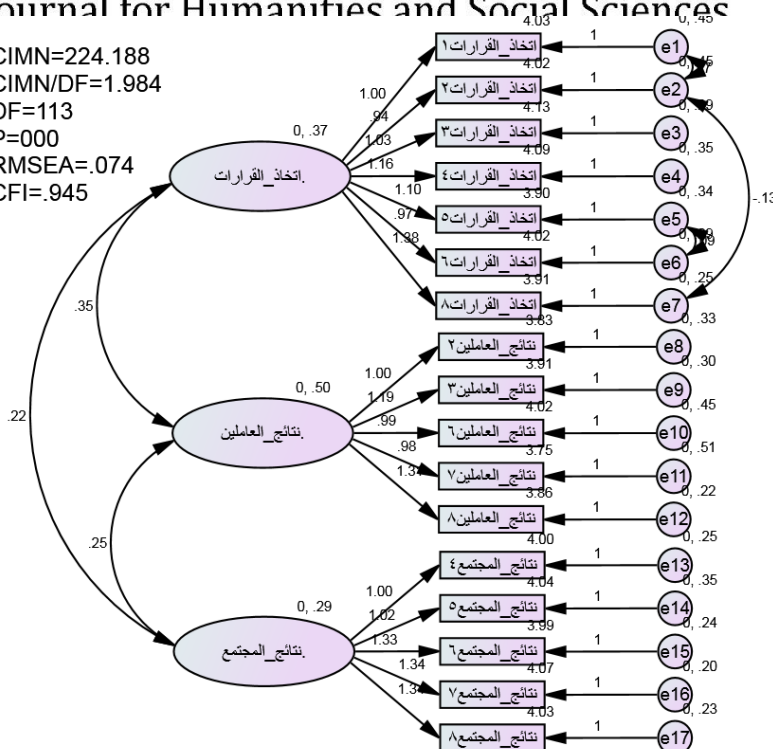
Journal for Humanities and Social Sciences

CIMN=224.188
CIMN/DF=1.984
DF=113
P=000
RMSEA=.074
CFI=.945

اتخاذ_القرارات
0, .37
1.00
.94
1.03
1.16
1.10
.97
1.38

4.03 اتخاذ_القرارات١ 1 e1 0, .45
4.02 اتخاذ_القرارات٢ 1 e2 0, .45
4.13 اتخاذ_القرارات٣ 1 e3 0, .35
4.09 اتخاذ_القرارات٤ 1 e4 0, .34
3.90 اتخاذ_القرارات٥ 1 e5 0, .29
4.02 اتخاذ_القرارات٦ 1 e6 0, .25
3.91 اتخاذ_القرارات٨ 1 e7 0, .33
-.13
.09

.35
.22

نتائج_العاملين
0, .50
1.00
1.19
.99
.98
1.34

3.83 نتائج_العاملين٢ 1 e8 0, .30
3.91 نتائج_العاملين٣ 1 e9 0, .45
4.02 نتائج_العاملين٦ 1 e10 0, .51
3.75 نتائج_العاملين٧ 1 e11 0, .22
3.86 نتائج_العاملين٨ 1 e12 0, .25

.25

نتائج_المجتمع
0, .29
1.00
1.02
1.33
1.34
1.34

4.00 نتائج_المجتمع٤ 1 e13 0, .35
4.04 نتائج_المجتمع٥ 1 e14 0, .24
3.99 نتائج_المجتمع٦ 1 e15 0, .20
4.07 نتائج_المجتمع٧ 1 e16 0, .23
4.03 نتائج_المجتمع٨ 1 e17